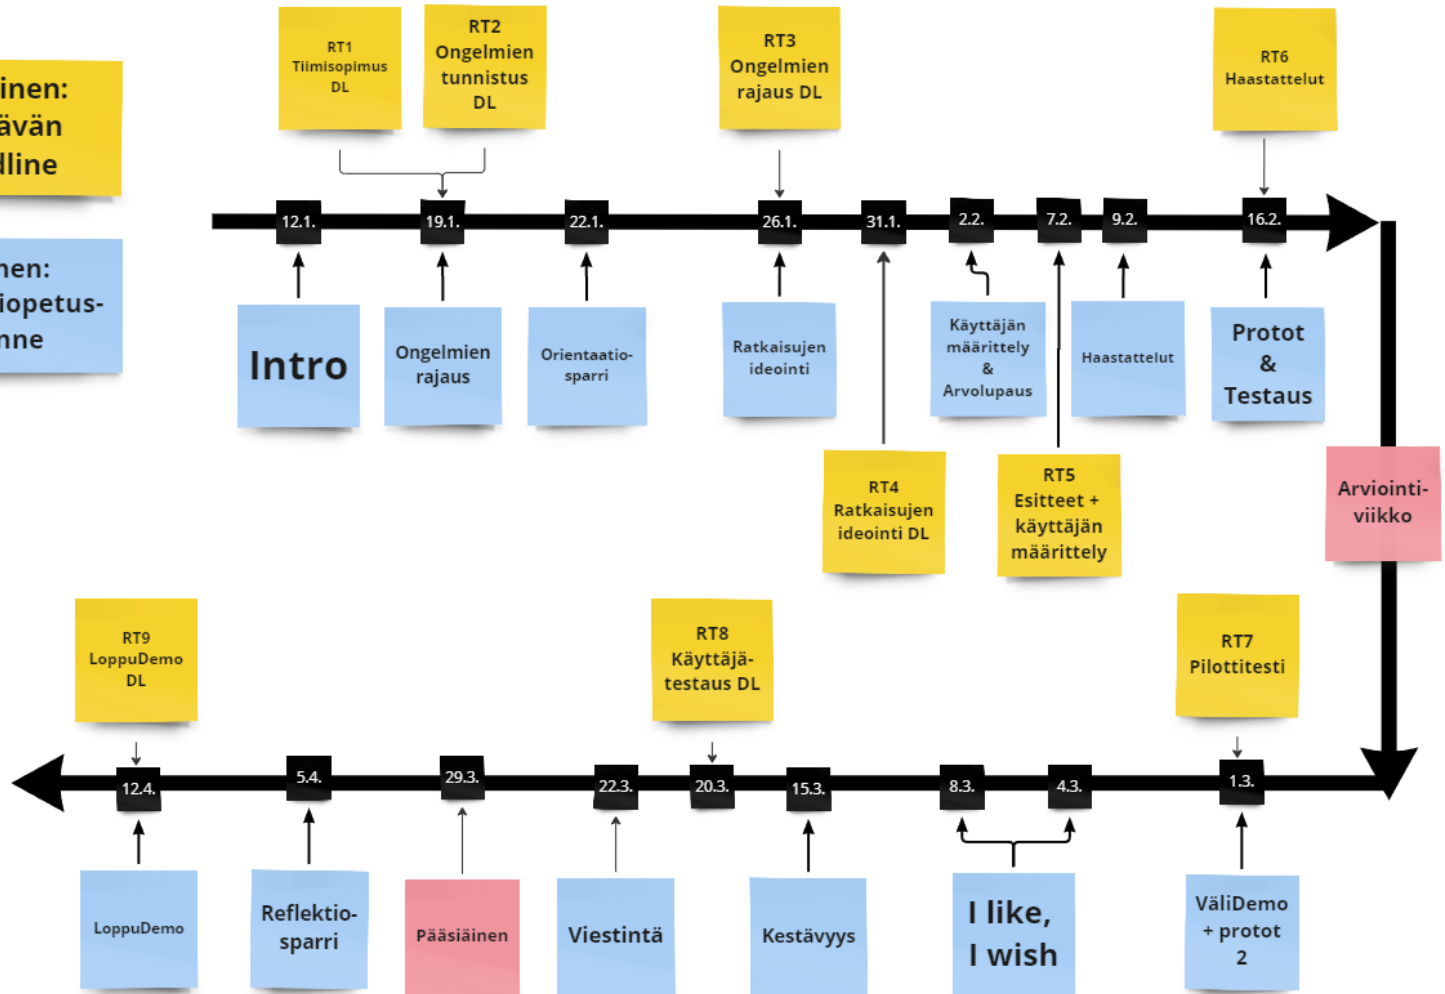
inen:
ävän
lline

nen:
iopetus-
nne

RT1
Tiimisopimus
DL

RT2
Ongelmien
tunnistus
DL

RT3
Ongelmien
rajaus DL

RT6
Haastattelut

12.1.

19.1.

22.1.

26.1.

31.1.

2.2.

7.2.

9.2.

16.2.

Intro

Ongelmien
rajaus

Orientaatio-
sparri

Ratkaisujen
ideointi

Käyttäjän
määrittely
&
Arvolupaus

Haastattelut

Protot
&
Testaus

RT4
Ratkaisujen
ideointi DL

RT5
Esitteet +
käyttäjän
määrittely

Arviointi-
viikko

RT9
LoppuDemo
DL

RT8
Käyttäjä-
testaus DL

RT7
Pilottitesti

12.4.

5.4.

29.3.

22.3.

20.3.

15.3.

8.3.

4.3.

1.3.

LoppuDemo

Reflektio-
sparri

Pääsiäinen

Viestintä

Kestävyys

I like,
I wish

VäliDemo
+ protot
2